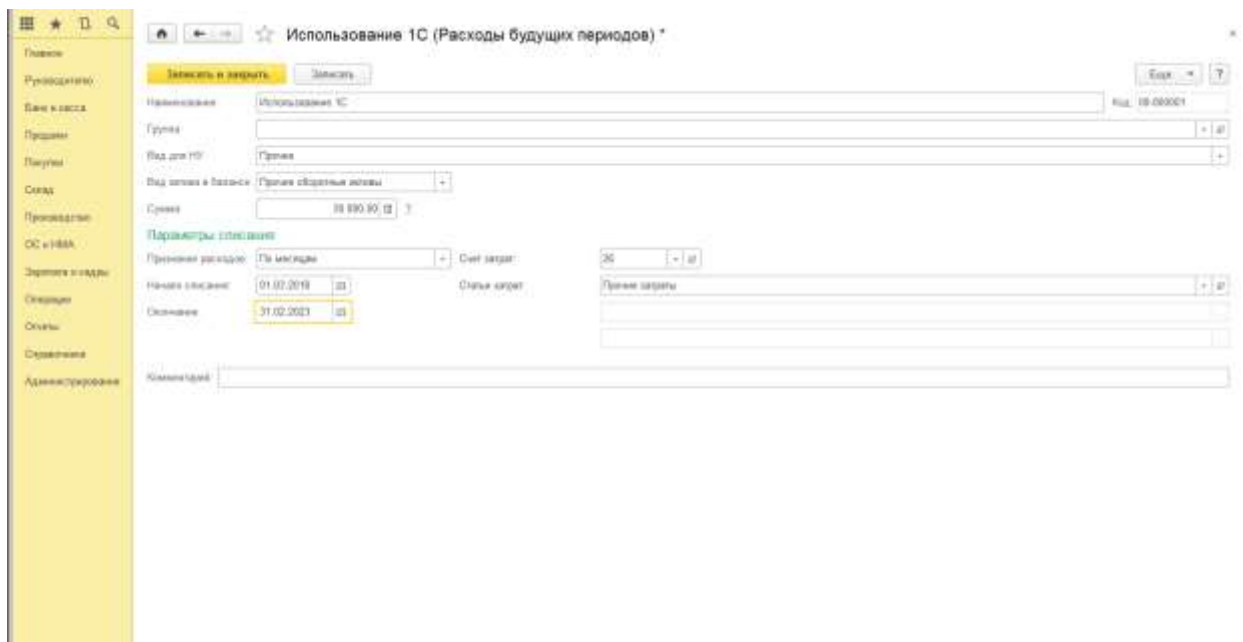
Главное
Руководителю
Банк и касса
Продажи
Покупки
Склад
Производство
ОС и НМА
Зарплата и кадры
Операции
Отчеты
Справочники
Администрирование

Использование 1С (Расходы будущих периодов) *

Записать и закрыть
Записать
Еще
?

Наименование
Использование 1С
Код:
00-000001
Группа
Вид для НУ
Прочие
Вид актива в балансе
Прочие оборотные активы
Сумма
30 000,00
?

Параметры списания
Признание расходов
По месяцам
Счет затрат
26
Начало списания
01.02.2019
Статьи затрат
Прочие затраты
Окончание
31.02.2023

Комментарий